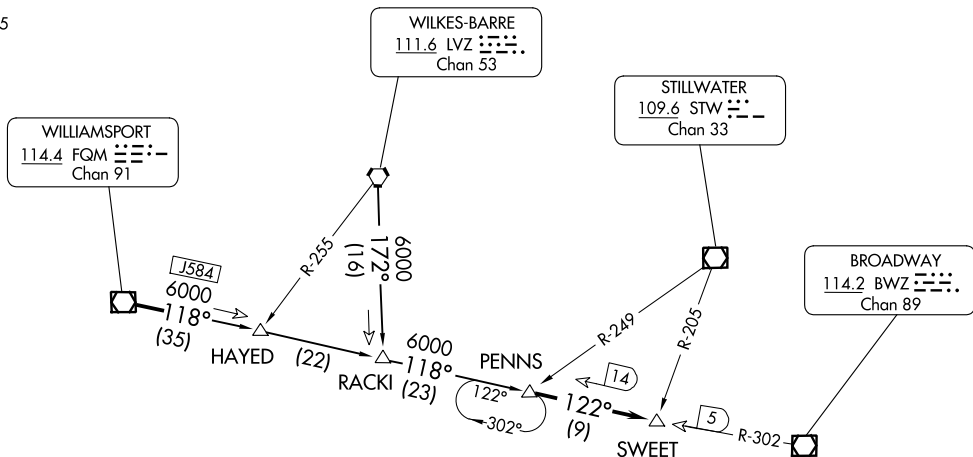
5

WILKES-BARRE
111.6 LVZ
Chan 53

STILLWATER
109.6 STW
Chan 33

WILLIAMSPORT
114.4 FQM
Chan 91

BROADWAY
114.2 BWZ
Chan 89

R-255

6000
172°
(16)

J584
6000
118°
(35)

HAYED

(22)

RACKI

6000
118°
(23)

PENNS

122°

302°

R-249

14

R-205

122°
(9)

5

R-302

SWEET